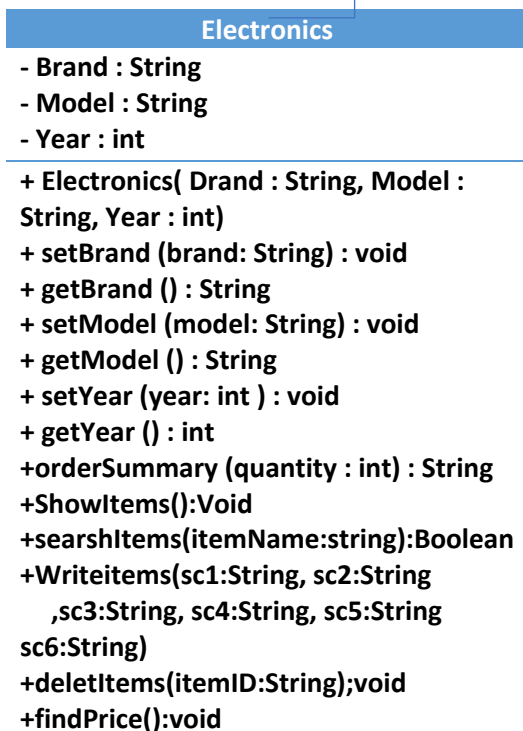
Electronics

- Brand : String
- Model : String
- Year : int

+ Electronics( Drand : String, Model : String, Year : int)
+ setBrand (brand: String) : void
+ getBrand () : String
+ setModel (model: String) : void
+ getModel () : String
+ setYear (year: int ) : void
+ getYear () : int
+orderSummary (quantity : int) : String
+ShowItems():Void
+searshItems(itemName:string):Boolean
+Writeitems(sc1:String, sc2:String ,sc3:String, sc4:String, sc5:String sc6:String)
+deletItems(itemID:String);void
+findPrice():void